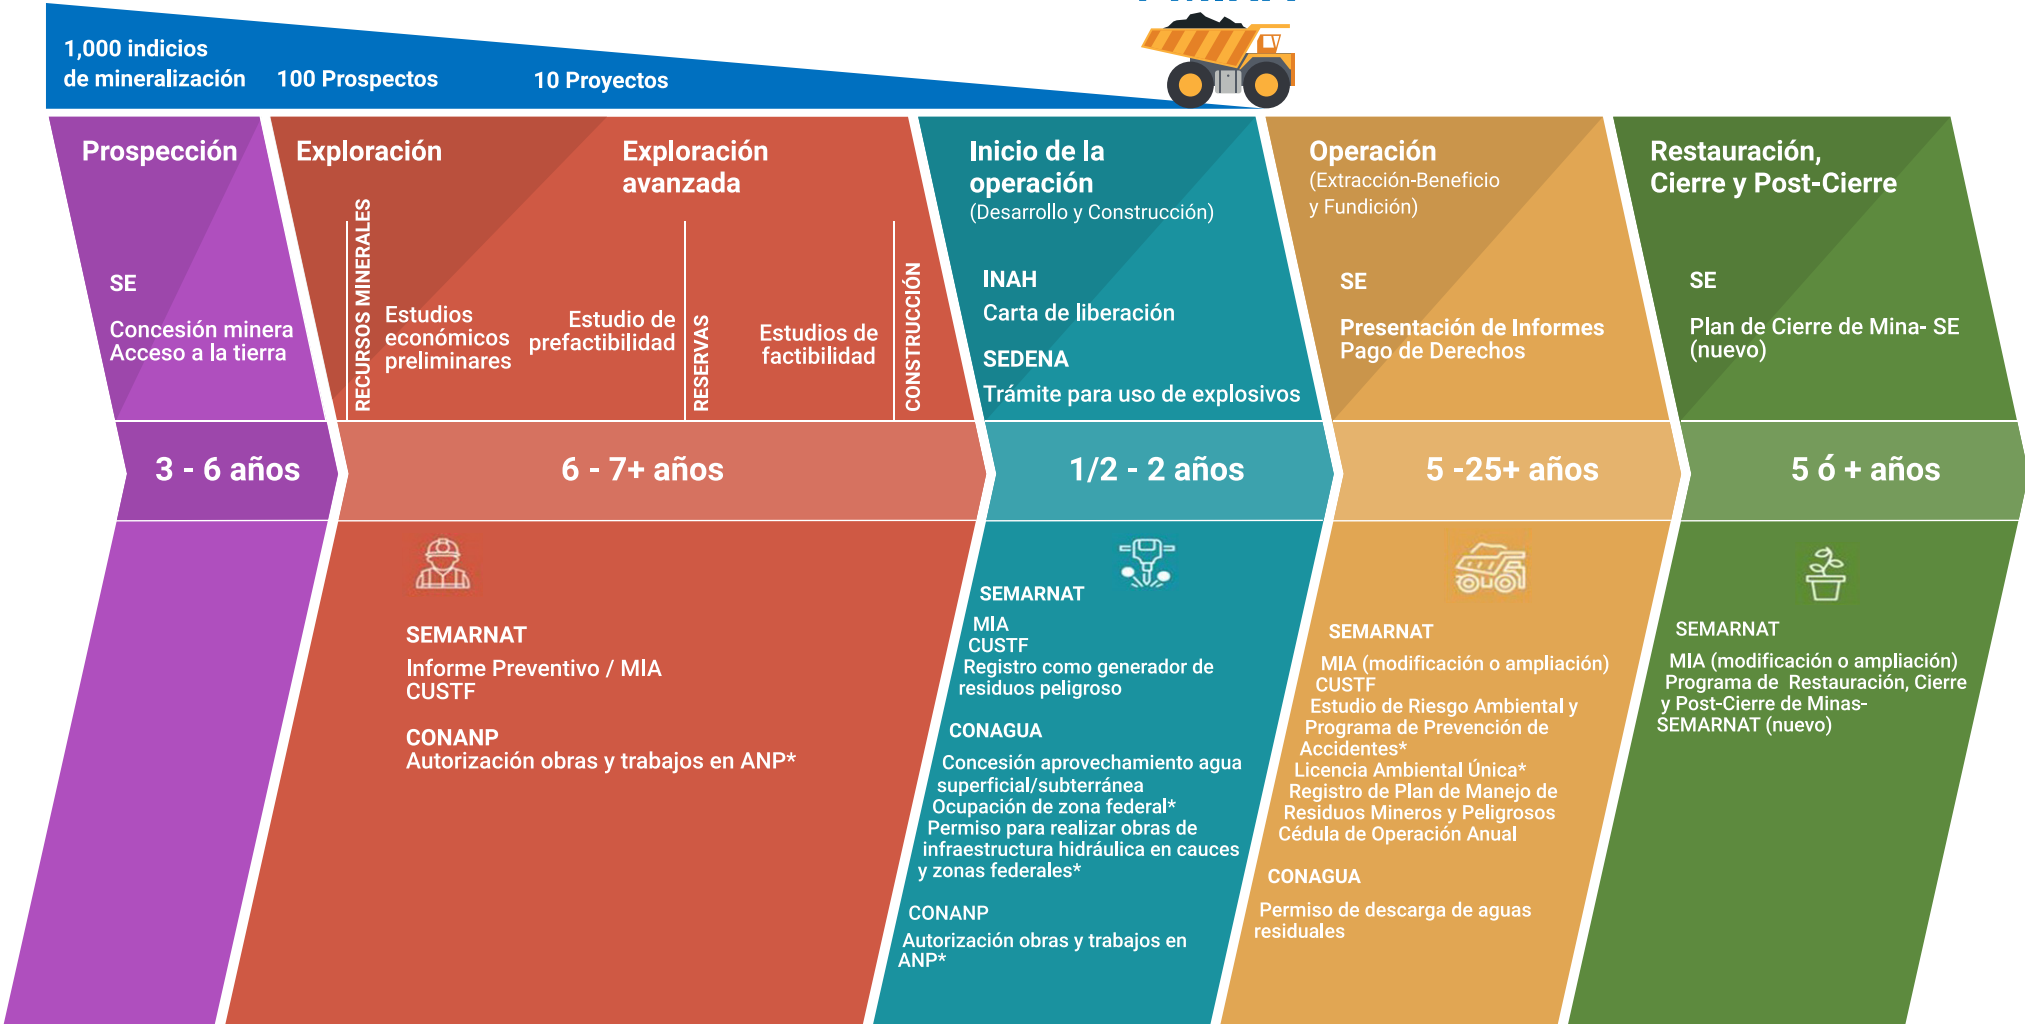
1,000 indicios de mineralización

100 Prospectos

10 Proyectos

Prospección

SE

Concesión minera
Acceso a la tierra

Exploración

RECURSOS MINERALES

Estudios económicos preliminares

Exploración avanzada

Estudio de prefactibilidad

RESERVAS

Estudios de factibilidad

CONSTRUCCIÓN

Inicio de la operación
(Desarrollo y Construcción)

INAH
Carta de liberación

SEDENA
Trámite para uso de explosivos

Operación
(Extracción-Beneficio y Fundición)

SE

Presentación de Informes
Pago de Derechos

Restauración, Cierre y Post-Cierre

SE

Plan de Cierre de Mina- SE (nuevo)

3 - 6 años

6 - 7+ años

1/2 - 2 años

5 -25+ años

5 ó + años

SEMARNAT
Informe Preventivo / MIA
CUSTF

CONANP
Autorización obras y trabajos en ANP*

SEMARNAT
MIA
CUSTF
Registro como generador de residuos peligroso

CONAGUA
Concesión aprovechamiento agua superficial/subterránea
Ocupación de zona federal*
Permiso para realizar obras de infraestructura hidráulica en cauces y zonas federales*

CONANP
Autorización obras y trabajos en ANP*

SEMARNAT
MIA (modificación o ampliación)
CUSTF
Estudio de Riesgo Ambiental y Programa de Prevención de Accidentes*
Licencia Ambiental Única*
Registro de Plan de Manejo de Residuos Mineros y Peligrosos
Cédula de Operación Anual

CONAGUA
Permiso de descarga de aguas residuales

SEMARNAT
MIA (modificación o ampliación)
Programa de Restauración, Cierre y Post-Cierre de Minas- SEMARNAT (nuevo)